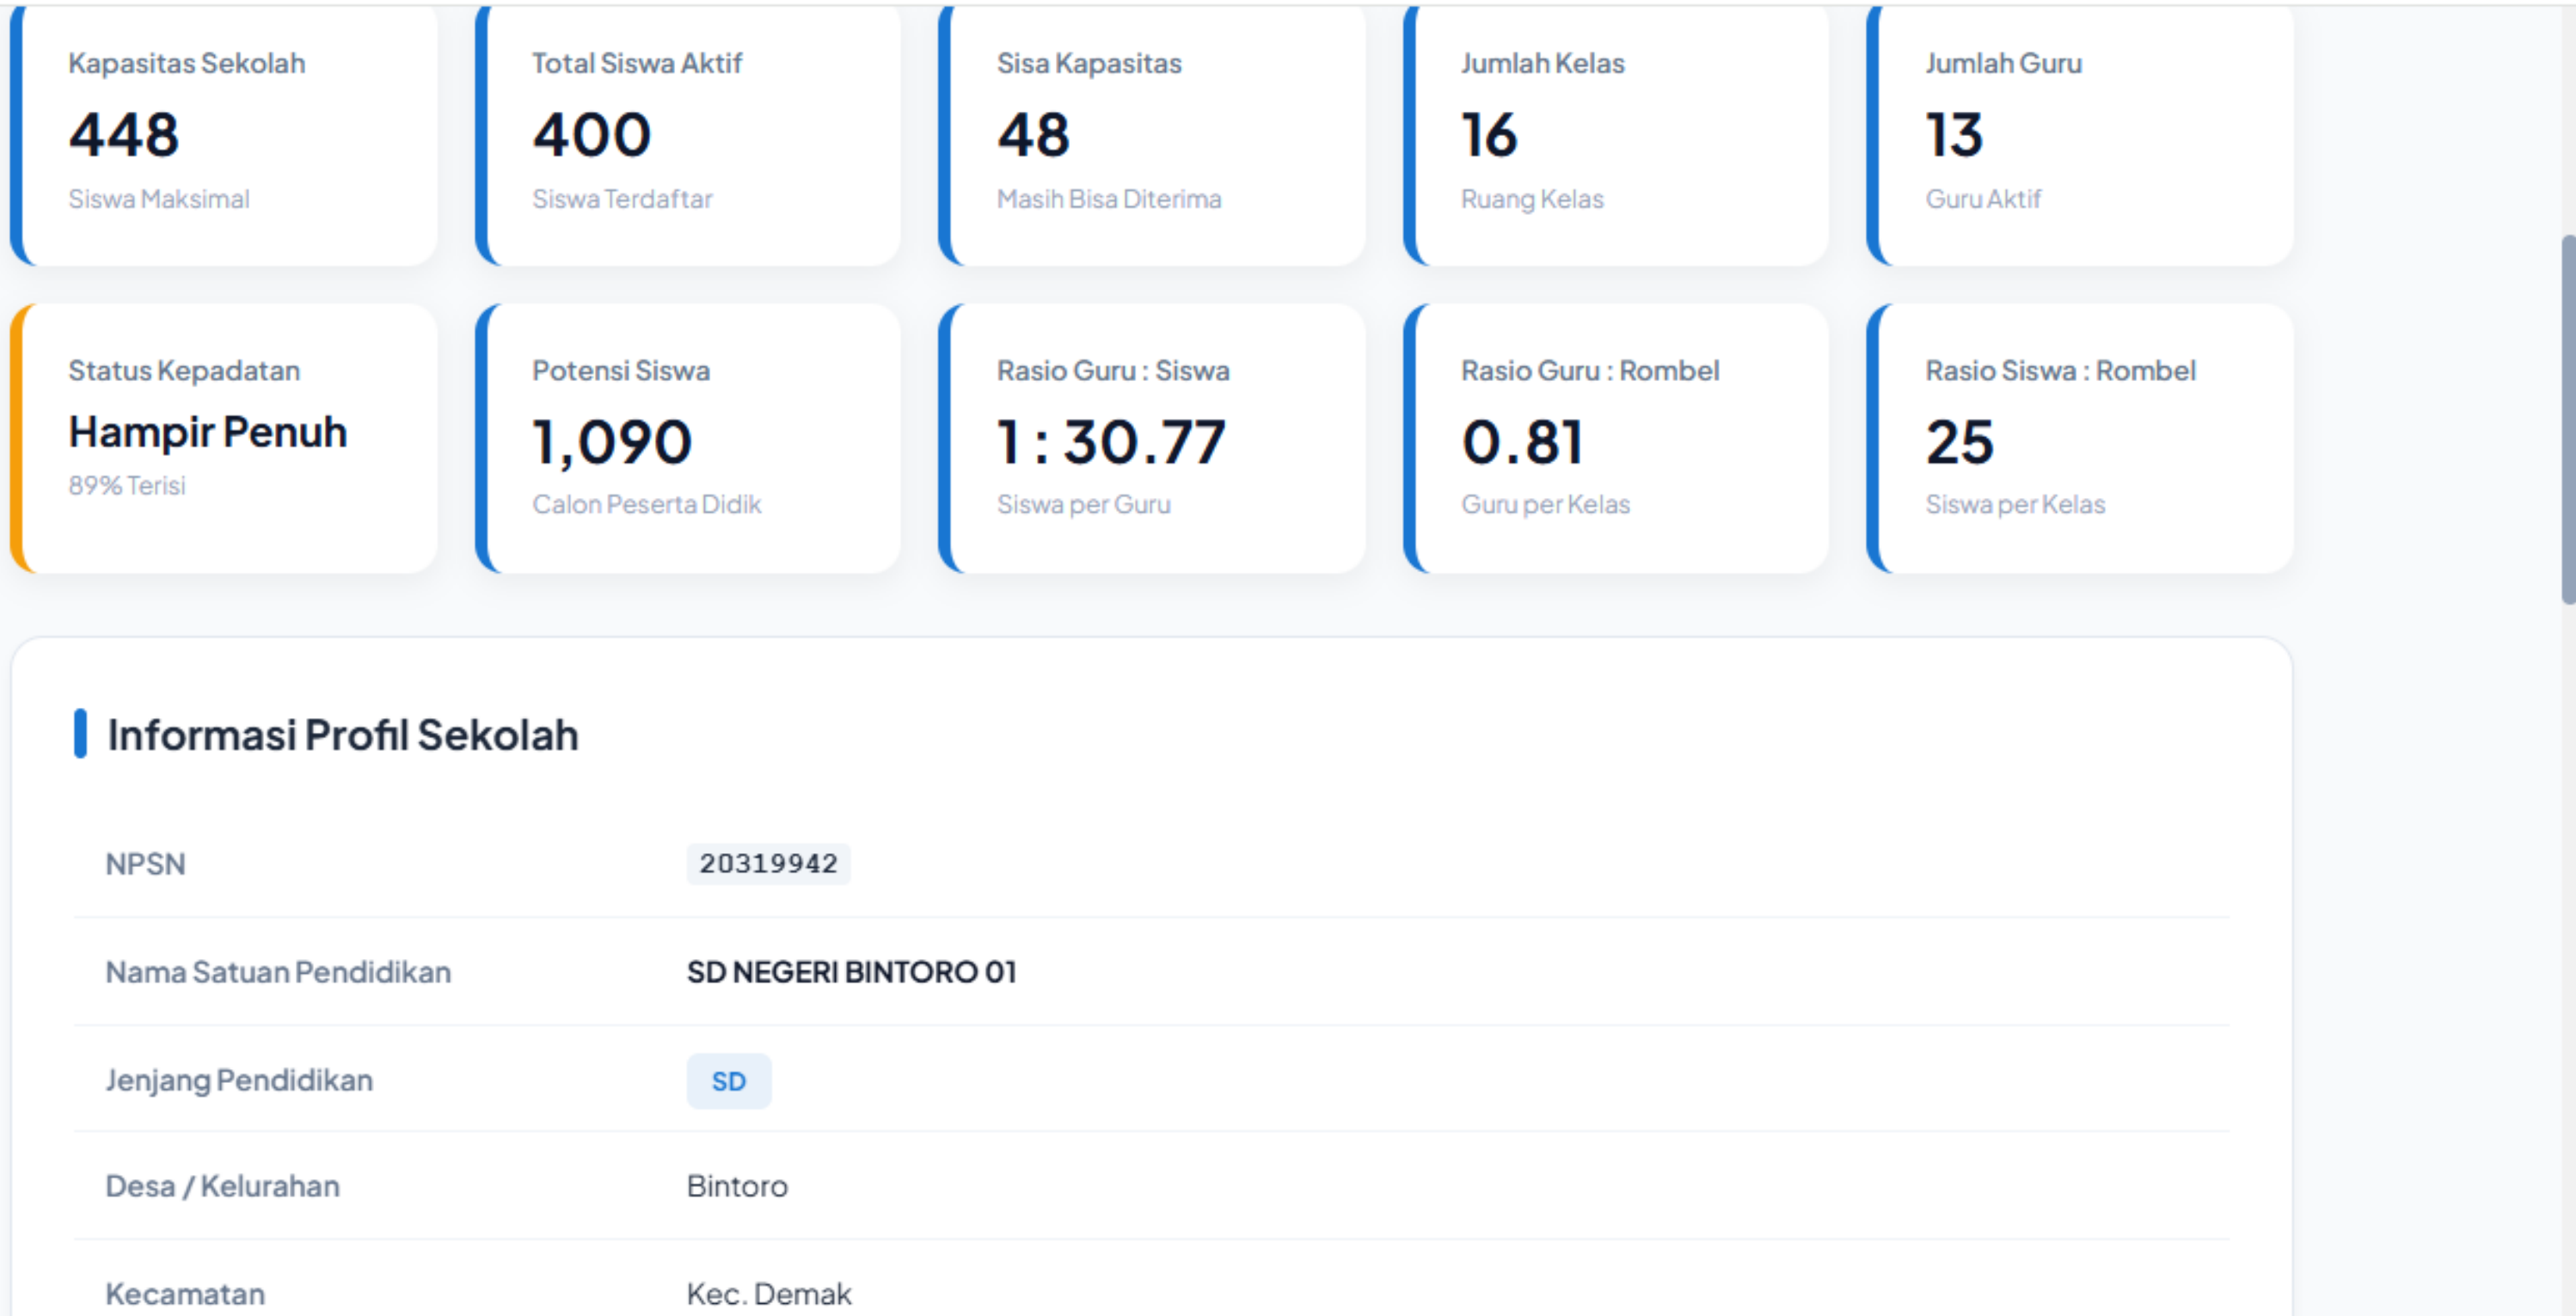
Kapasitas Sekolah
448
Siswa Maksimal

Total Siswa Aktif
400
Siswa Terdaftar

Sisa Kapasitas
48
Masih Bisa Diterima

Jumlah Kelas
16
Ruang Kelas

Jumlah Guru
13
Guru Aktif

Status Kepadatan
Hampir Penuh
89% Terisi

Potensi Siswa
1,090
Calon Peserta Didik

Rasio Guru : Siswa
1 : 30.77
Siswa per Guru

Rasio Guru : Rombel
0.81
Guru per Kelas

Rasio Siswa : Rombel
25
Siswa per Kelas

Informasi Profil Sekolah

| | |
|---|---|
| NPSN | 20319942 |
| Nama Satuan Pendidikan | SD NEGERI BINTORO 01 |
| Jenjang Pendidikan | SD |
| Desa / Kelurahan | Bintoro |
| Kecamatan | Kec. Demak |